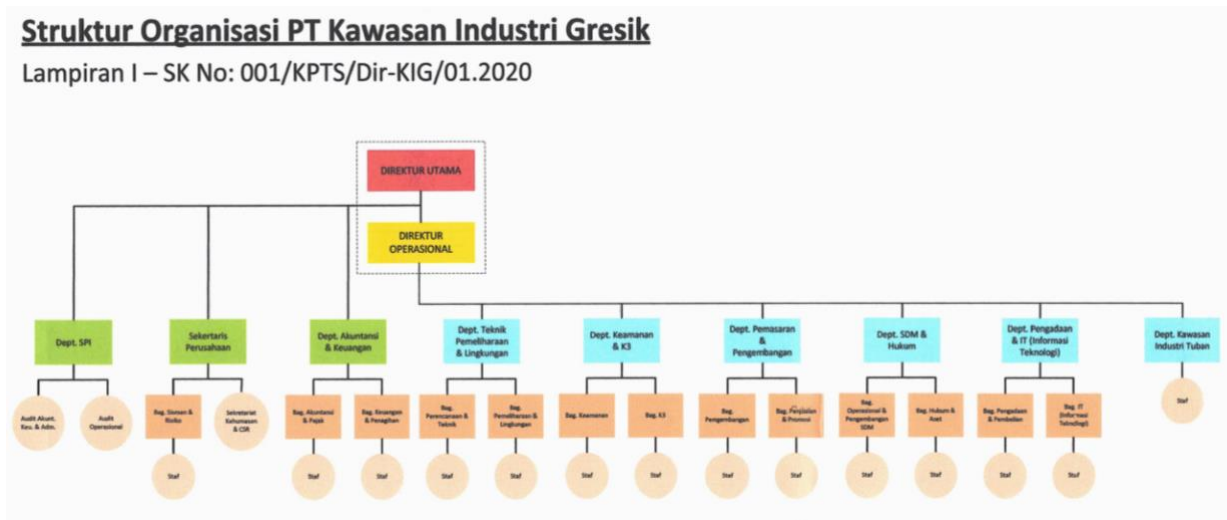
Struktur Organisasi PT Kawasan Industri Gresik

Lampiran I – SK No: 001/KPTS/Dir-KIG/01.2020

DIREKTUR UTAMA

DIREKTUR OPERASIONAL

Dept. SPI

Audit Akunt. Keu. & Adm.

Audit Operasional

Sekertaris Perusahaan

Bag. Sistem & Risiko

Staf

Sekretariat Kehumasan & CSR

Dept. Akuntansi & Keuangan

Bag. Akuntansi & Pajak

Staf

Bag. Keuangan & Penagihan

Staf

Dept. Teknik Pemeliharaan & Lingkungan

Bag. Perencanaan & Teknik

Staf

Bag. Pemeliharaan & Lingkungan

Staf

Dept. Keamanan & K3

Bag. Keamanan

Staf

Bag. K3

Staf

Dept. Pemasaran & Pengembangan

Bag. Pengembangan

Staf

Bag. Penjualan & Promosi

Staf

Dept. SDM & Hukum

Bag. Operasional & Pengembangan SDM

Staf

Bag. Hukum & Aset

Staf

Dept. Pengadaan & IT (Informasi Teknologi)

Bag. Pengadaan & Pembelian

Staf

Bag. IT (Informasi Teknologi)

Staf

Dept. Kawasan Industri Tuban

Staf